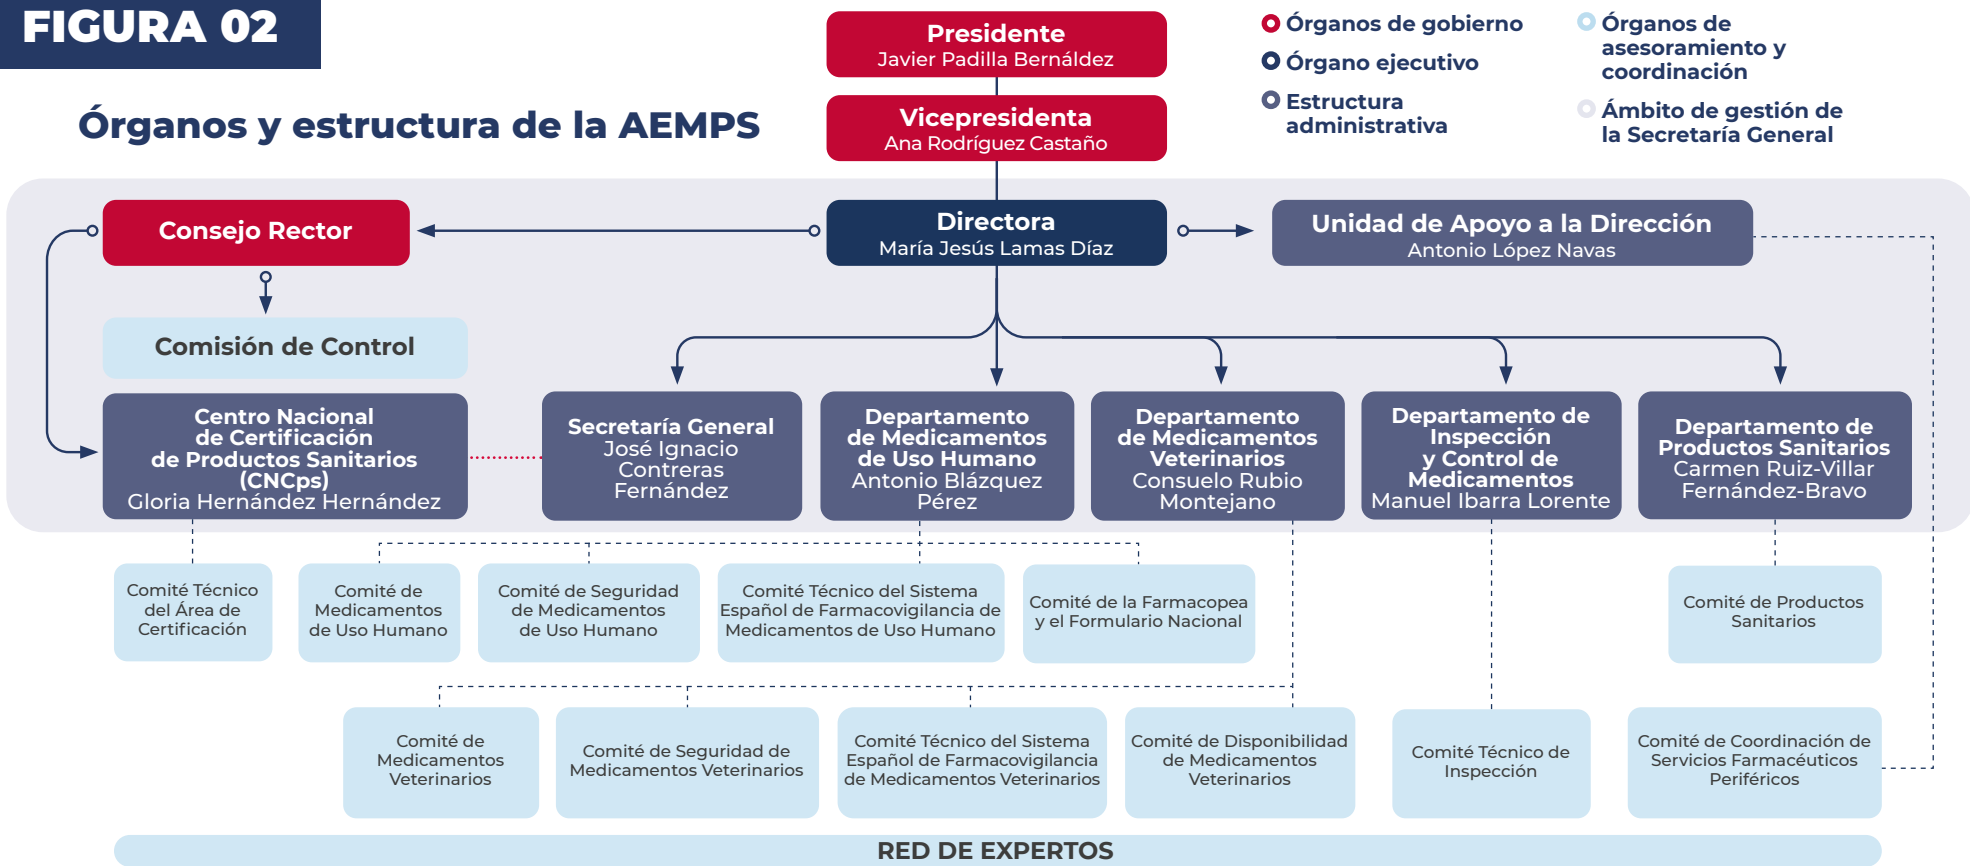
FIGURA 02

Órganos y estructura de la AEMPS

Presidente
Javier Padilla Bernáldez

Vicepresidenta
Ana Rodríguez Castaño

Órganos de gobierno
Órgano ejecutivo
Estructura administrativa

Órganos de asesoramiento y coordinación
Ámbito de gestión de la Secretaría General

Consejo Rector

Directora
María Jesús Lamas Díaz

Unidad de Apoyo a la Dirección
Antonio López Navas

Comisión de Control

Centro Nacional de Certificación de Productos Sanitarios (CNCps)
Gloria Hernández Hernández

Secretaría General
José Ignacio Contreras Fernández

Departamento de Medicamentos de Uso Humano
Antonio Blázquez Pérez

Departamento de Medicamentos Veterinarios
Consuelo Rubio Montejano

Departamento de Inspección y Control de Medicamentos
Manuel Ibarra Lorente

Departamento de Productos Sanitarios
Carmen Ruiz-Villar Fernández-Bravo

Comité Técnico del Área de Certificación

Comité de Medicamentos de Uso Humano

Comité de Seguridad de Medicamentos de Uso Humano

Comité Técnico del Sistema Español de Farmacovigilancia de Medicamentos de Uso Humano

Comité de la Farmacopea y el Formulario Nacional

Comité de Productos Sanitarios

Comité de Medicamentos Veterinarios

Comité de Seguridad de Medicamentos Veterinarios

Comité Técnico del Sistema Español de Farmacovigilancia de Medicamentos Veterinarios

Comité de Disponibilidad de Medicamentos Veterinarios

Comité Técnico de Inspección

Comité de Coordinación de Servicios Farmacéuticos Periféricos

RED DE EXPERTOS